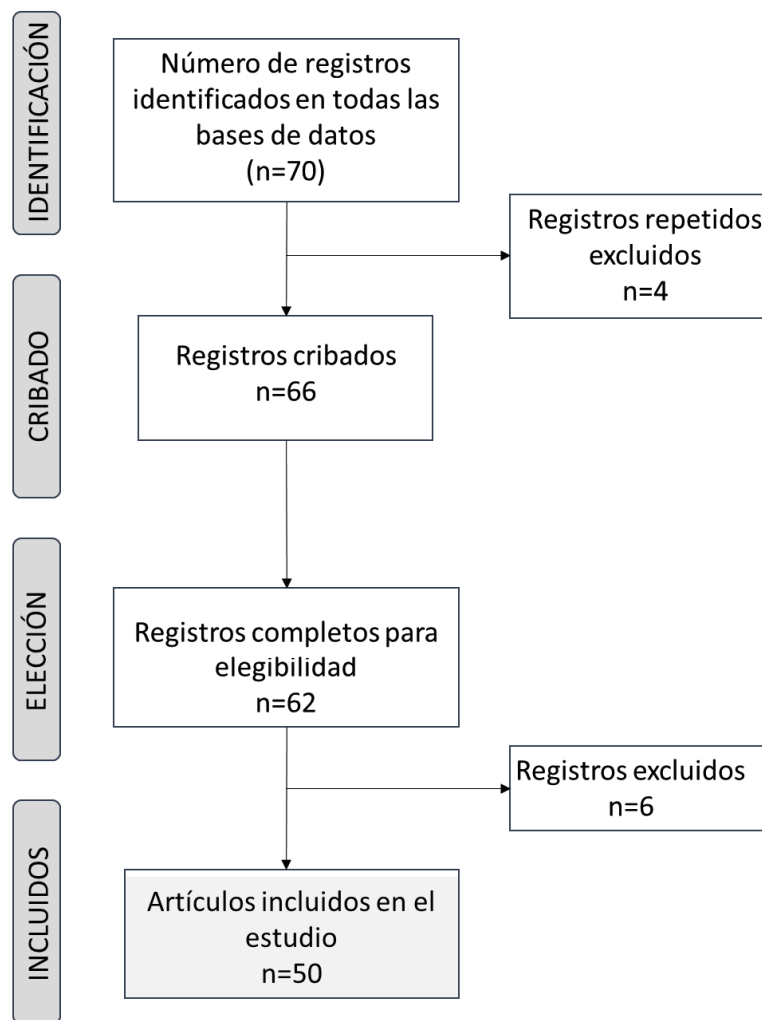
IDENTIFICACIÓN

Número de registros identificados en todas las bases de datos
(n=70)

Registros repetidos excluidos
n=4

CRIBADO

Registros cribados
n=66

ELECCIÓN

Registros completos para elegibilidad
n=62

Registros excluidos
n=6

INCLUIDOS

Artículos incluidos en el estudio
n=50